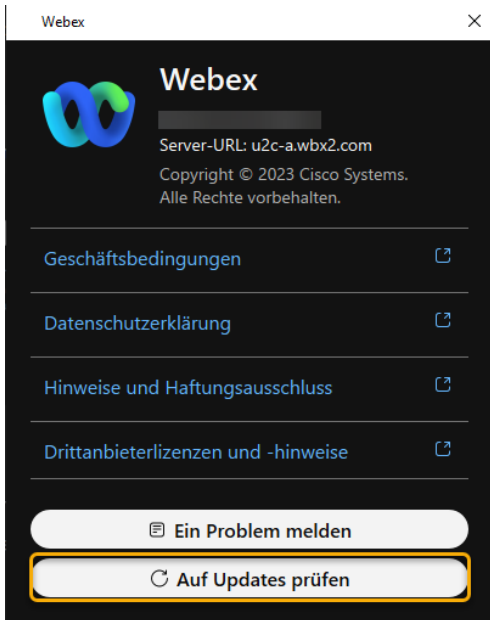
Webex

Webex

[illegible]

Server-URL: u2c-a.wbx2.com

Copyright © 2023 Cisco Systems. Alle Rechte vorbehalten.

Geschäftsbedingungen

Datenschutzerklärung

Hinweise und Haftungsausschluss

Drittanbieterlizenzen und -hinweise

Ein Problem melden

Auf Updates prüfen